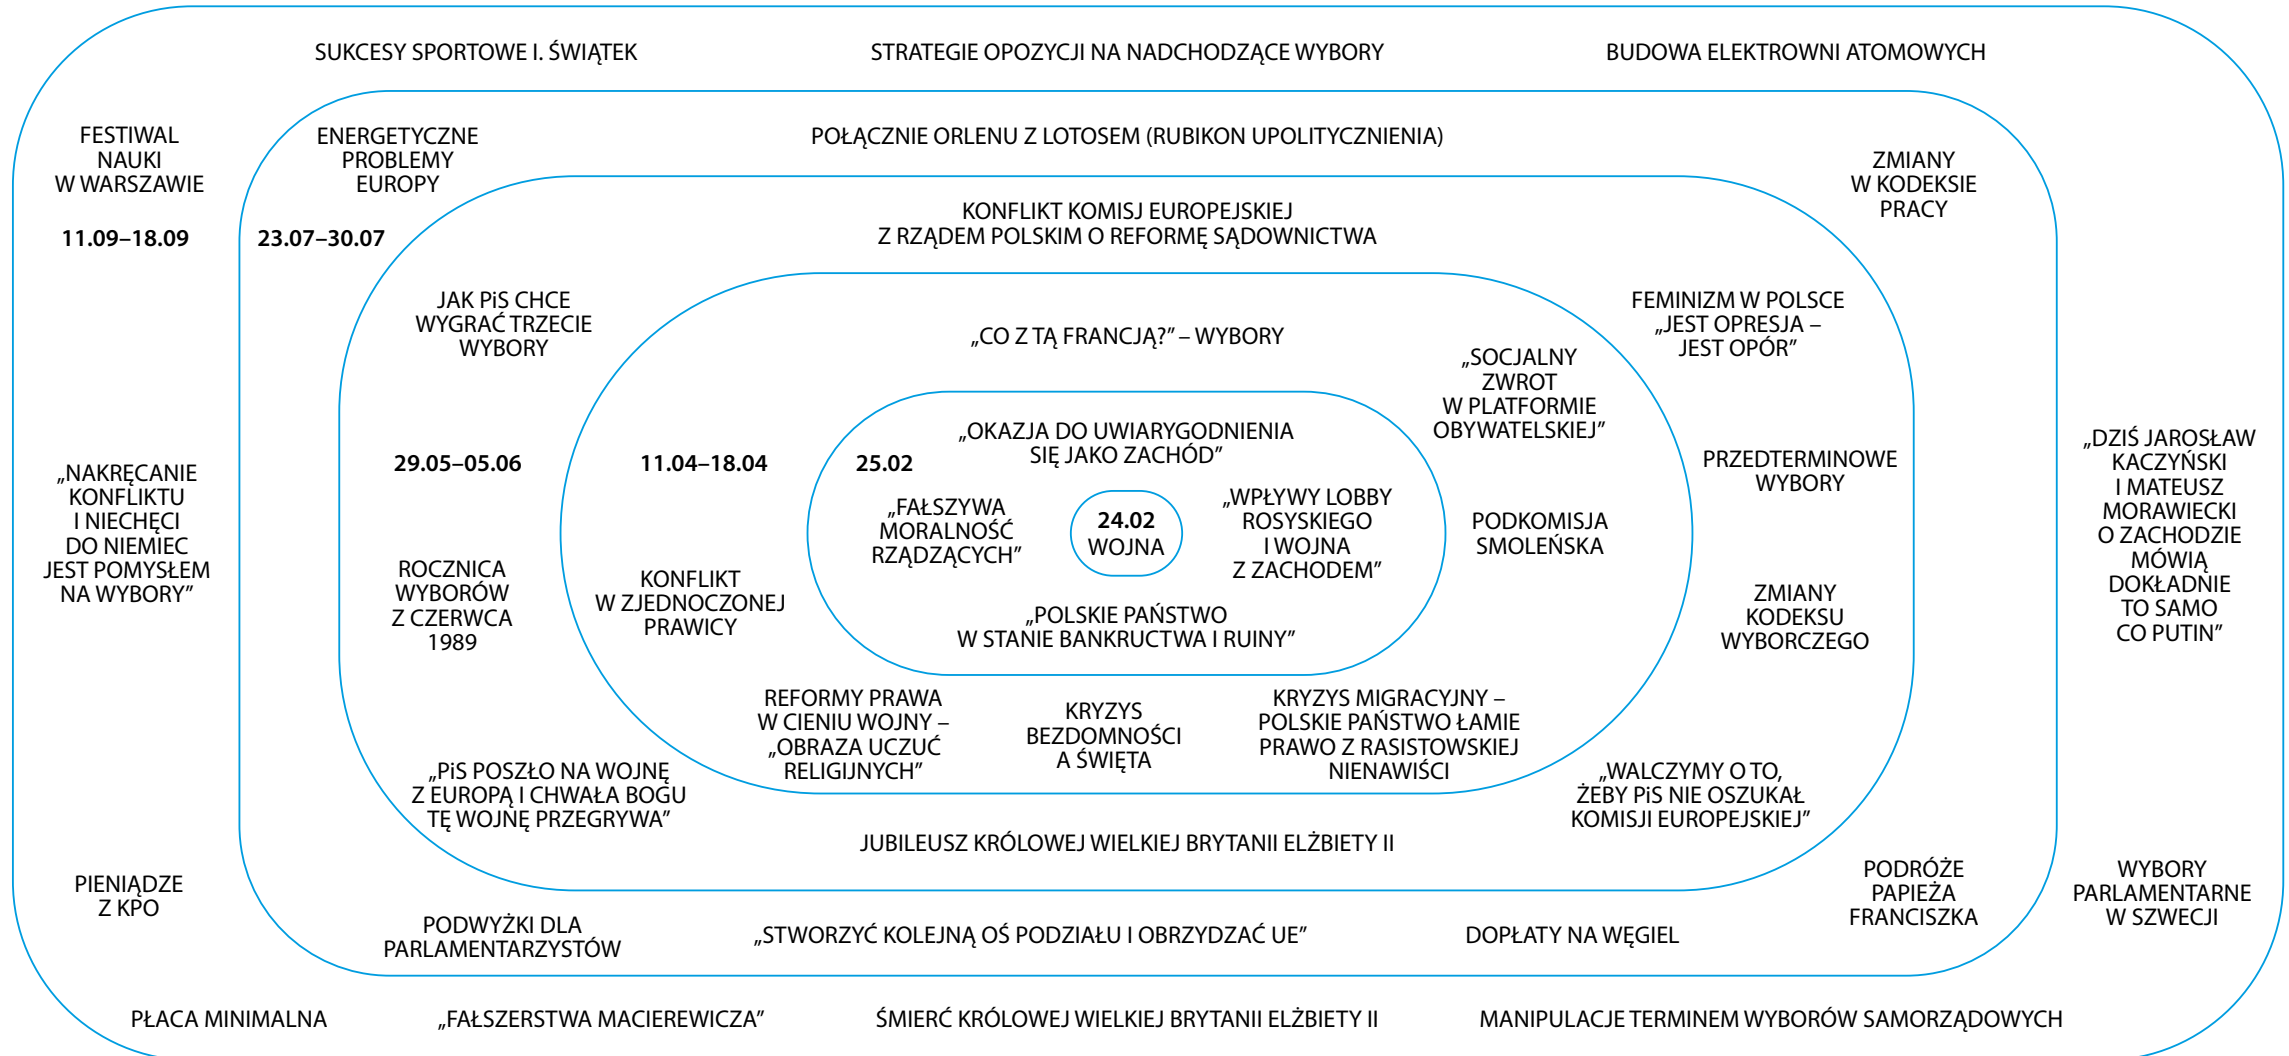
SUKCESY SPORTOWE I. ŚWIĄTEK

STRATEGIE OPOZYCJI NA NADCHODZĄCE WYBORY

BUDOWA ELEKTROWNI ATOMOWYCH

FESTIWAL NAUKI W WARSZAWIE

11.09–18.09

ENERGETYCZNE PROBLEMY EUROPY

23.07–30.07

POŁĄCZNIE ORLENU Z LOTOSEM (RUBIKON UPOLITYCZNIENIA)

ZMIANY W KODEKSIE PRACY

KONFLIKT KOMISJ EUROPEJSKIEJ Z RZĄDEM POLSKIM O REFORMĘ SĄDOWNICTWA

JAK PiS CHCE WYGRAĆ TRZECIE WYBORY

„CO Z TĄ FRANCJĄ?” – WYBORY

FEMINIZM W POLSCE „JEST OPRESJA – JEST OPÓR”

„SOCJALNY ZWROT W PLATFORMIE OBYWATELSKIEJ”

„NAKRĘCANIE KONFLIKTU I NIECHĘCI DO NIEMIEC JEST POMYSŁEM NA WYBORY”

29.05–05.06

11.04–18.04

25.02

„OKAZJA DO UWIARYGODNIENIA SIĘ JAKO ZACHÓD”

PRZEDTERMINOWE WYBORY

„DZIŚ JAROSŁAW KACZYŃSKI I MATEUSZ MORAWIECKI O ZACHODZIE MÓWIĄ DOKŁADNIE TO SAMO CO PUTIN”

„FAŁSZYWA MORALNOŚĆ RZĄDZĄCYCH”

24.02 WOJNA

„WPŁYWY LOBBY ROSYSKIEGO I WOJNA Z ZACHODEM”

PODKOMISJA SMOLEŃSKA

ROCZNICA WYBORÓW Z CZERWCA 1989

KONFLIKT W ZJEDNOCZONEJ PRAWICY

„POLSKIE PAŃSTWO W STANIE BANKRUCTWA I RUINY”

ZMIANY KODEKSU WYBORCZEGO

REFORMY PRAWA W CIENIU WOJNY – „OBRAZA UCZUĆ RELIGIJNYCH”

KRYZYS BEZDOMNOŚCI A ŚWIĘTA

KRYZYS MIGRACYJNY – POLSKIE PAŃSTWO ŁAMIE PRAWO Z RASISTOWSKIEJ NIENAWIŚCI

„PiS POSZŁO NA WOJNĘ Z EUROPĄ I CHWAŁA BOGU TĘ WOJNĘ PRZEGRYWA”

„WALCZYMY O TO, ŻEBY PiS NIE OSZUKAŁ KOMISJI EUROPEJSKIEJ”

JUBILEUSZ KRÓLOWEJ WIELKIEJ BRYTANII ELŻBIETY II

PIENIĄDZE Z KPO

PODRÓŻE PAPIEŻA FRANCISZKA

WYBORY PARLAMENTARNE W SZWECJI

PODWYŻKI DLA PARLAMENTARZYSTÓW

„STWORZYĆ KOLEJNĄ OŚ PODZIAŁU I OBRZYDZAĆ UE”

DOPŁATY NA WĘGIEL

PŁACA MINIMALNA

„FAŁSZERSTWA MACIEREWICZA”

ŚMIERĆ KRÓLOWEJ WIELKIEJ BRYTANII ELŻBIETY II

MANIPULACJE TERMINEM WYBORÓW SAMORZĄDOWYCH